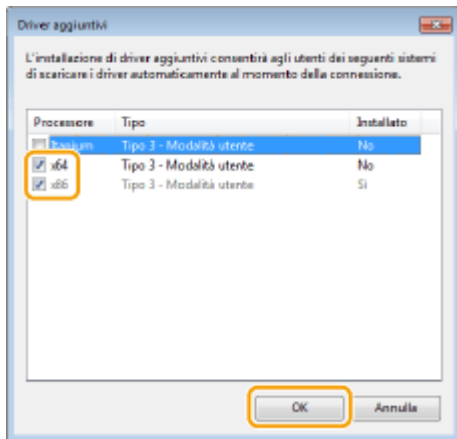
Driver aggiuntivi

L'installazione di driver aggiuntivi consentirà agli utenti dei seguenti sistemi di scaricare i driver automaticamente al momento della connessione.

| Processore | Tipo | Installato |
|---|---|---|
| Itanium | Tipo 3 - Modalità utente | No |
| x64 | Tipo 3 - Modalità utente | No |
| x86 | Tipo 3 - Modalità utente | Sì |

OK
Annulla